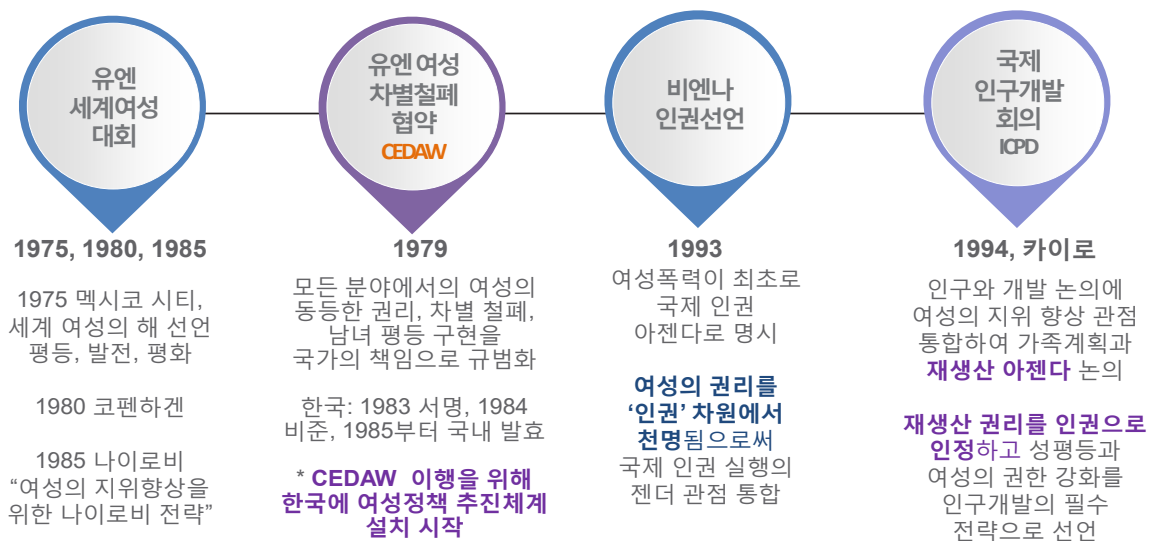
유엔 세계여성 대회

유엔 여성 차별철폐 협약
CEDAW

비엔나 인권선언

국제 인구개발 회의
ICPD

1975, 1980, 1985

1975 멕시코 시티, 세계 여성의 해 선언
평등, 발전, 평화

1980 코펜하겐

1985 나이로비
“여성의 지위향상을 위한 나이로비 전략”

1979

모든 분야에서의 여성의 동등한 권리, 차별 철폐, 남녀 평등 구현을 국가의 책임으로 규범화

한국: 1983 서명, 1984 비준, 1985부터 국내 발효

* CEDAW 이행을 위해 한국에 여성정책 추진체계 설치 시작

1993

여성폭력이 최초로 국제 인권 아젠다로 명시

여성의 권리를 ‘인권’ 차원에서 천명됨으로써 국제 인권 실행의 젠더 관점 통합

1994, 카이로

인구와 개발 논의에 여성의 지위 향상 관점 통합하여 가족계획과 재생산 아젠다 논의

재생산 권리를 인권으로 인정하고 성평등과 여성의 권한 강화를 인구개발의 필수 전략으로 선언